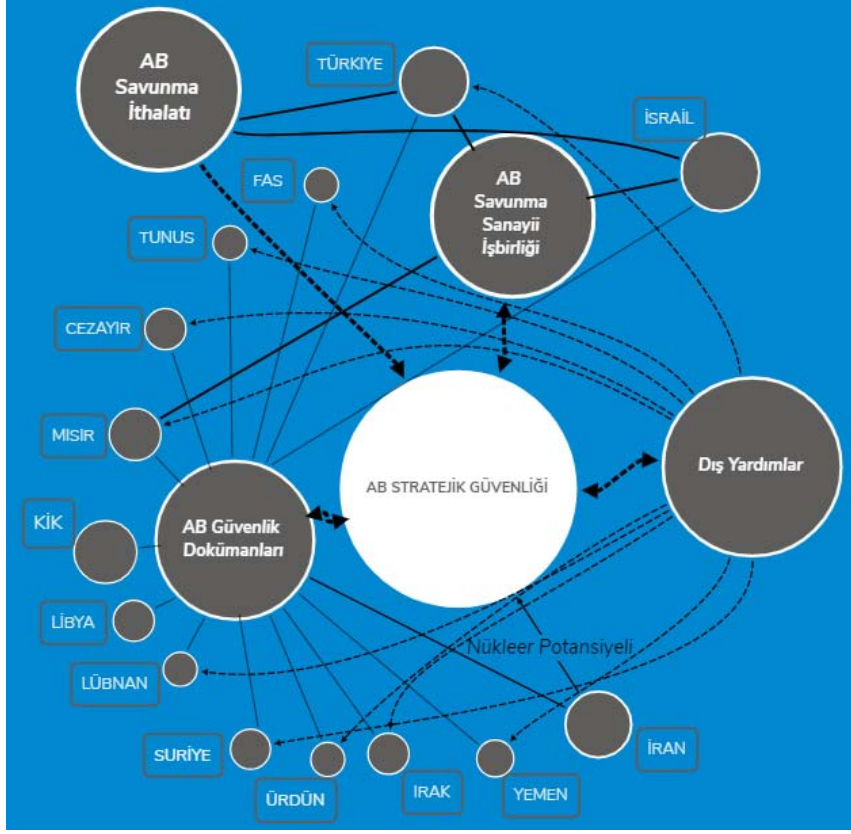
AB Savunma İthalatı

TÜRKİYE

İSRAİL

FAS

AB Savunma Sanayii İşbirliği

TUNUS

CEZAYİR

MISIR

AB STRATEJİK GÜVENLİĞİ

Dış Yardımlar

KİK

AB Güvenlik Dokümanları

LİBYA

LÜBNAN

Nükleer Potansiyeli

SURİYE

ÜRDÜN

IRAK

YEMEN

İRAN